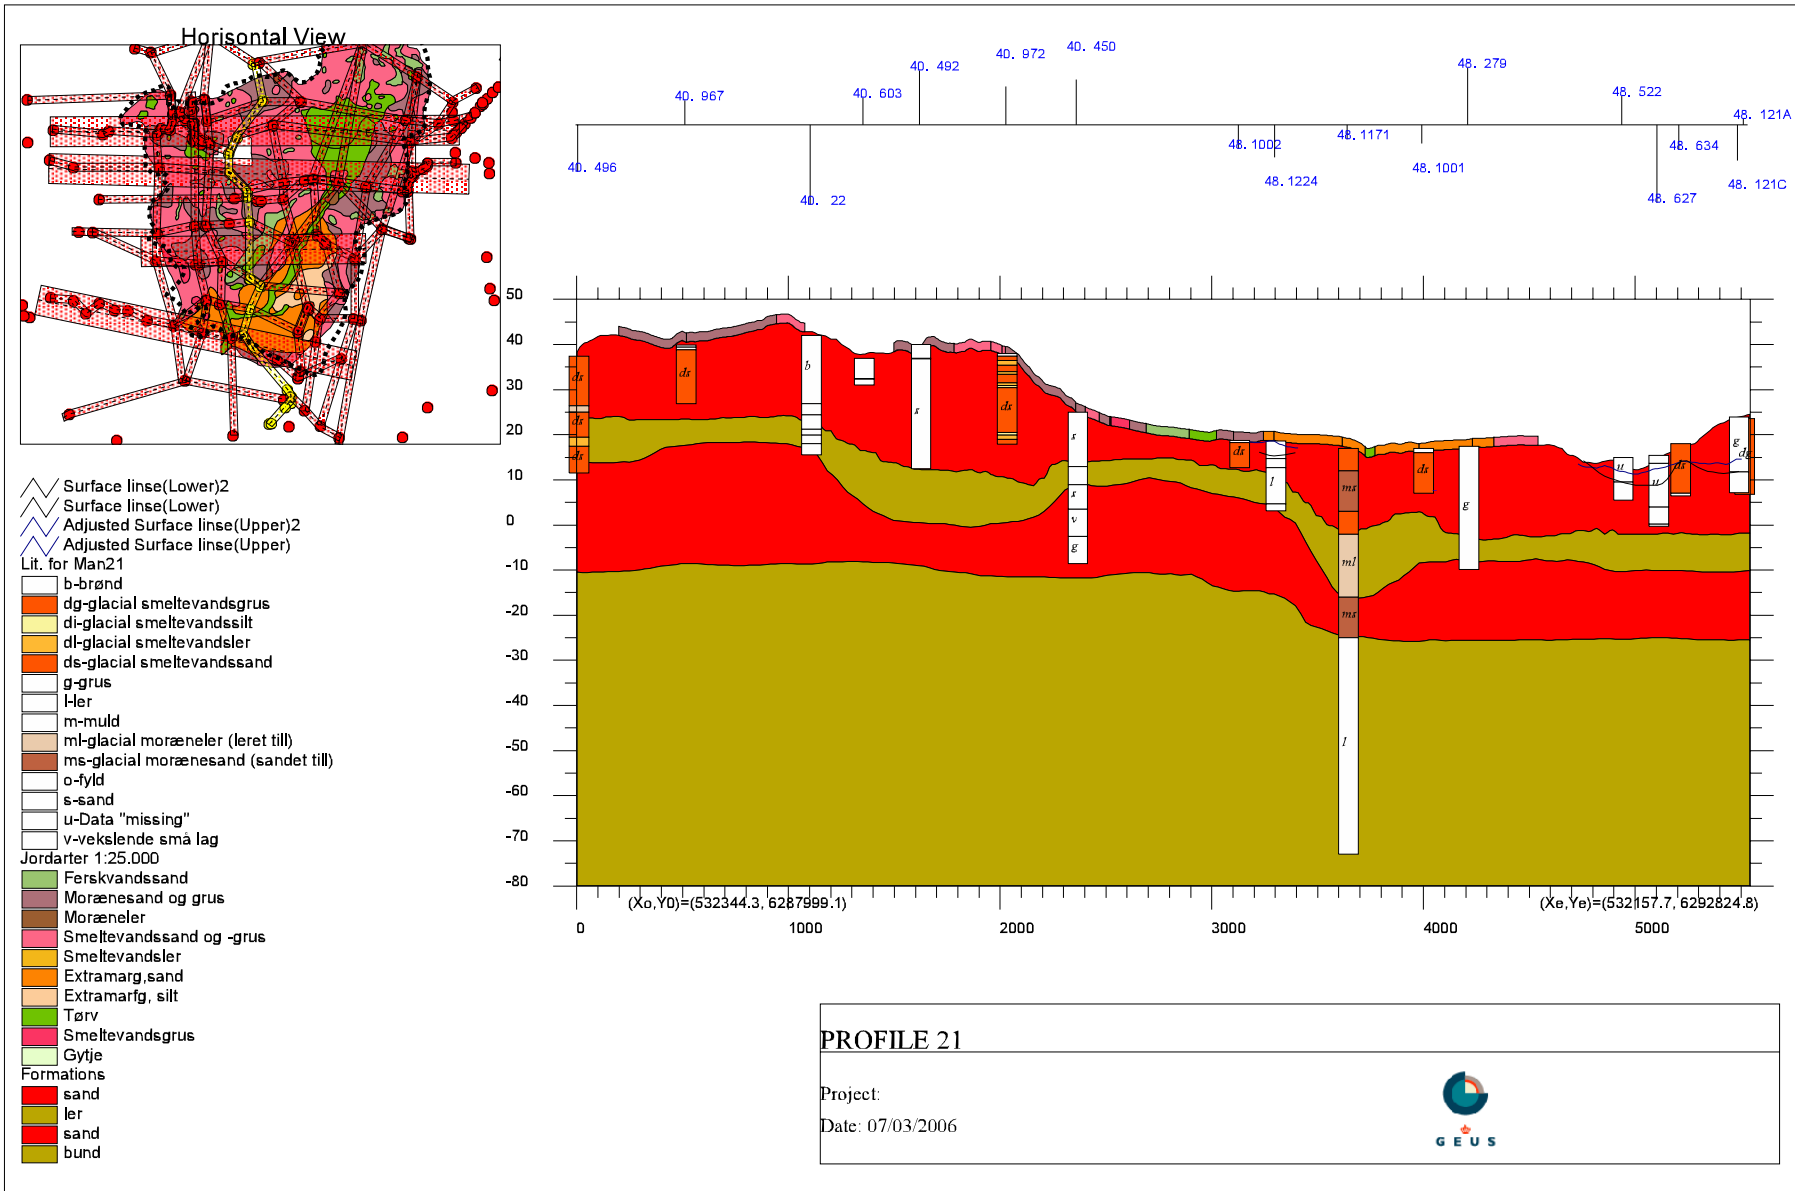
Horisontal View

40. 496
40. 967
40. 22
40. 603
40. 492
40. 972
40. 450
48. 1002
48. 1224
48. 1171
48. 1001
48. 279
48. 522
48. 627
48. 634
48. 121A
48. 121C

50
40
30
20
10
0
-10
-20
-30
-40
-50
-60
-70
-80

ds
ds
ds
ds
b
s
ds
s
s
v
g
ds
l
ms
ml
ms
l
ds
g
u
u
ds
g
dg

(Xo,Y0)=(532344.3, 6287999.1)
(Xe,Ye)=(532157.7, 6292824.8)

0
1000
2000
3000
4000
5000

Surface linse(Lower)2
Surface linse(Lower)
Adjusted Surface linse(Upper)2
Adjusted Surface linse(Upper)
Lit. for Man21
b-brønd
dg-glacial smeltevandsgrus
di-glacial smeltevandssilt
dl-glacial smeltevandsler
ds-glacial smeltevandssand
g-grus
l-ler
m-muld
ml-glacial moræneler (leret till)
ms-glacial morænesand (sandet till)
o-fyld
s-sand
u-Data "missing"
v-vekslende små lag
Jordarter 1:25.000
Ferskvandssand
Morænesand og grus
Moræneler
Smeltevandssand og -grus
Smeltevandsler
Extramarg,sand
Extramarfg, silt
Tørv
Smeltevandsgrus
Gytje
Formations
sand
ler
sand
bund

PROFILE 21
Project:
Date: 07/03/2006
GEUS